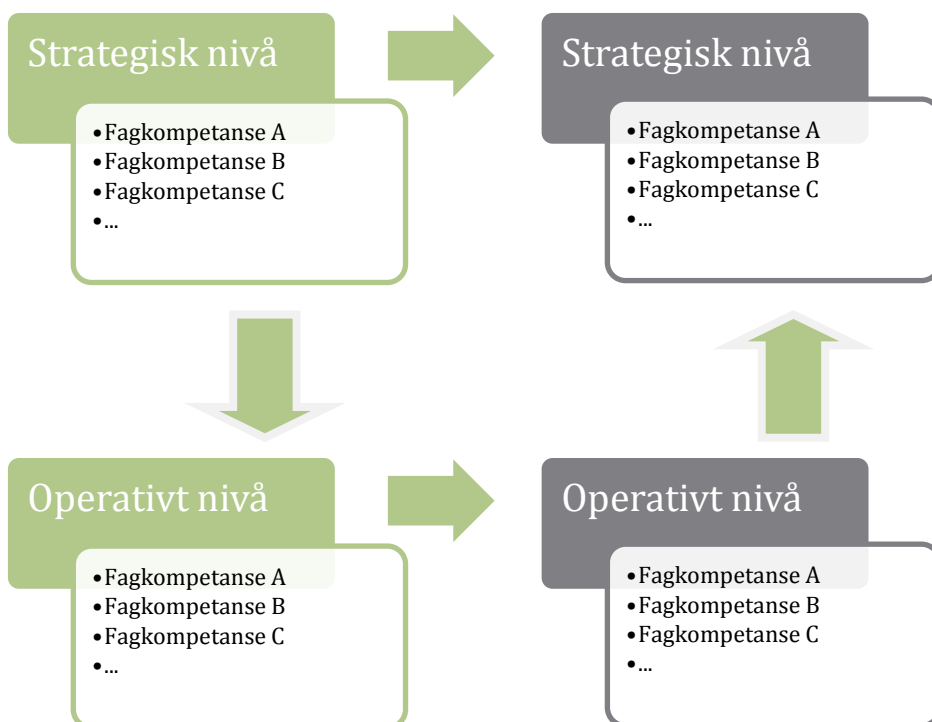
Strategisk nivå

- Fagkompetanse A
- Fagkompetanse B
- Fagkompetanse C
- ...

Strategisk nivå

- Fagkompetanse A
- Fagkompetanse B
- Fagkompetanse C
- ...

Operativt nivå

- Fagkompetanse A
- Fagkompetanse B
- Fagkompetanse C
- ...

Operativt nivå

- Fagkompetanse A
- Fagkompetanse B
- Fagkompetanse C
- ...